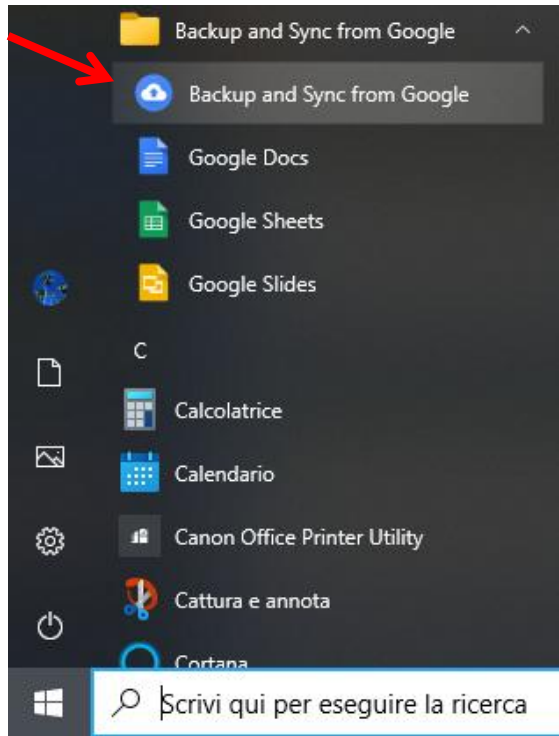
Backup and Sync from Google

Backup and Sync from Google

Google Docs

Google Sheets

Google Slides

C

Calcolatrice

Calendario

Canon Office Printer Utility

Cattura e annota

Cortana

Scrivi qui per eseguire la ricerca